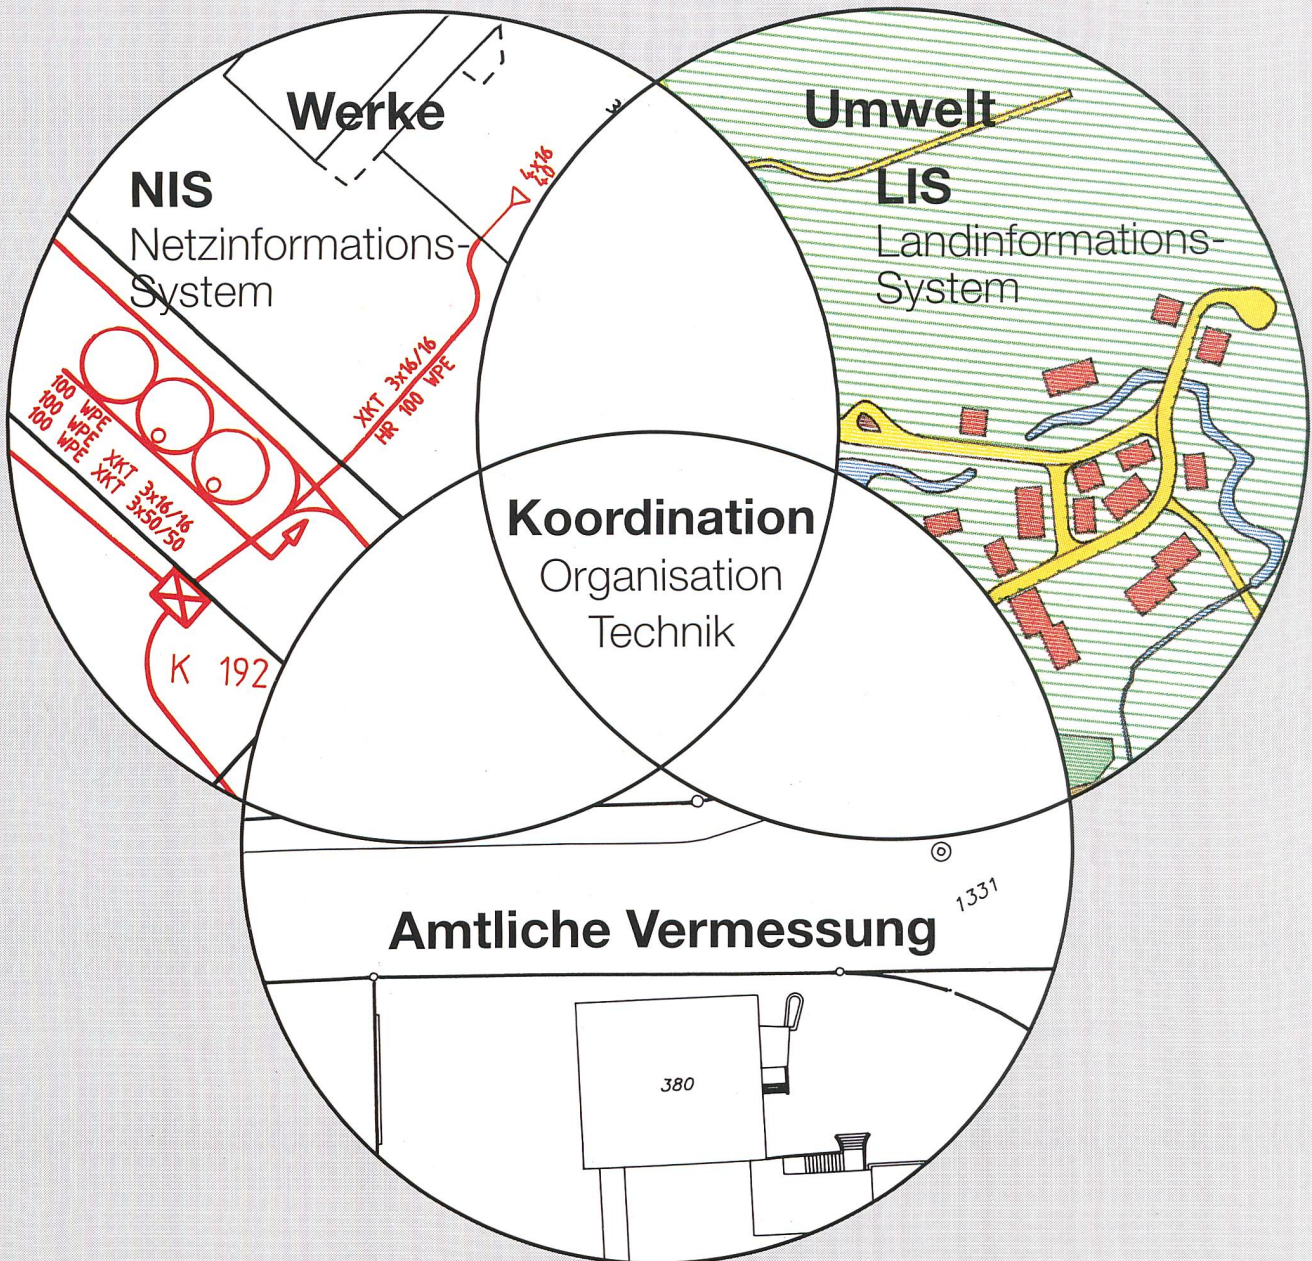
Werke

NIS
Netzinformations-System

Umwelt

LIS
Landinformations-System

4x16
40

XKT 3x16/16
HR 100 WPE

100 WPE
100 WPE
100 WPE
XKT 3x16/16
XKT 3x50/50

K 192

Koordination
Organisation
Technik

1331

Amtliche Vermessung

380